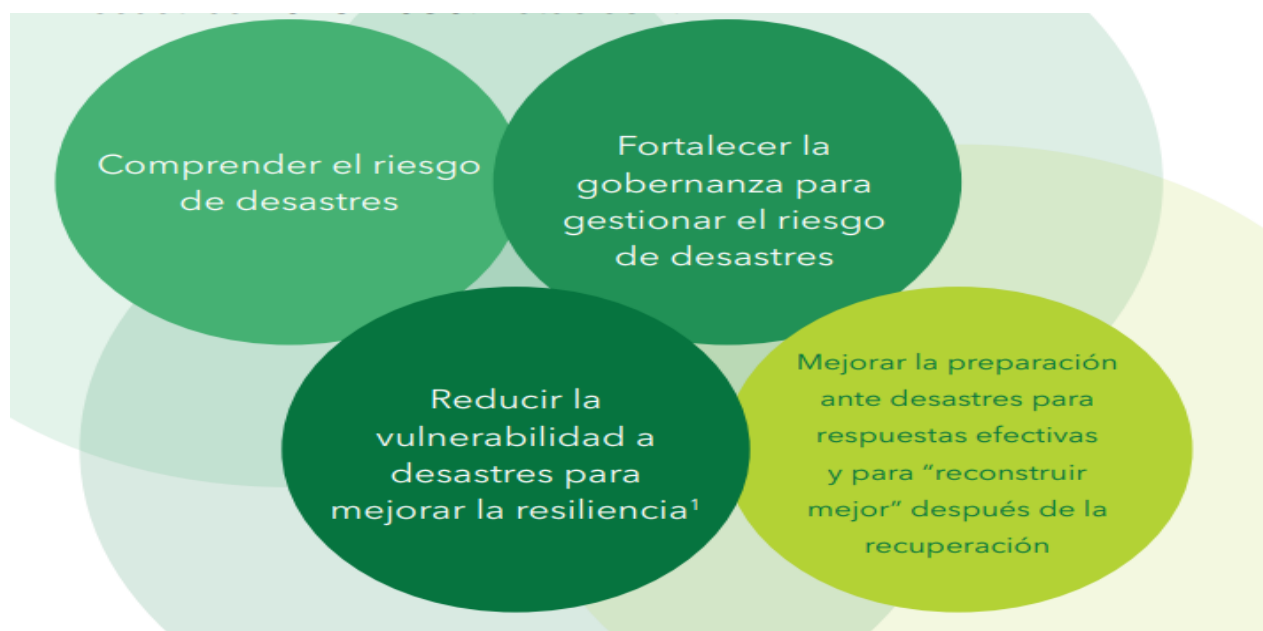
Comprender el riesgo de desastres

Fortalecer la gobernanza para gestionar el riesgo de desastres

Reducir la vulnerabilidad a desastres para mejorar la resiliencia$^1$

Mejorar la preparación ante desastres para respuestas efectivas y para “reconstruir mejor” después de la recuperación